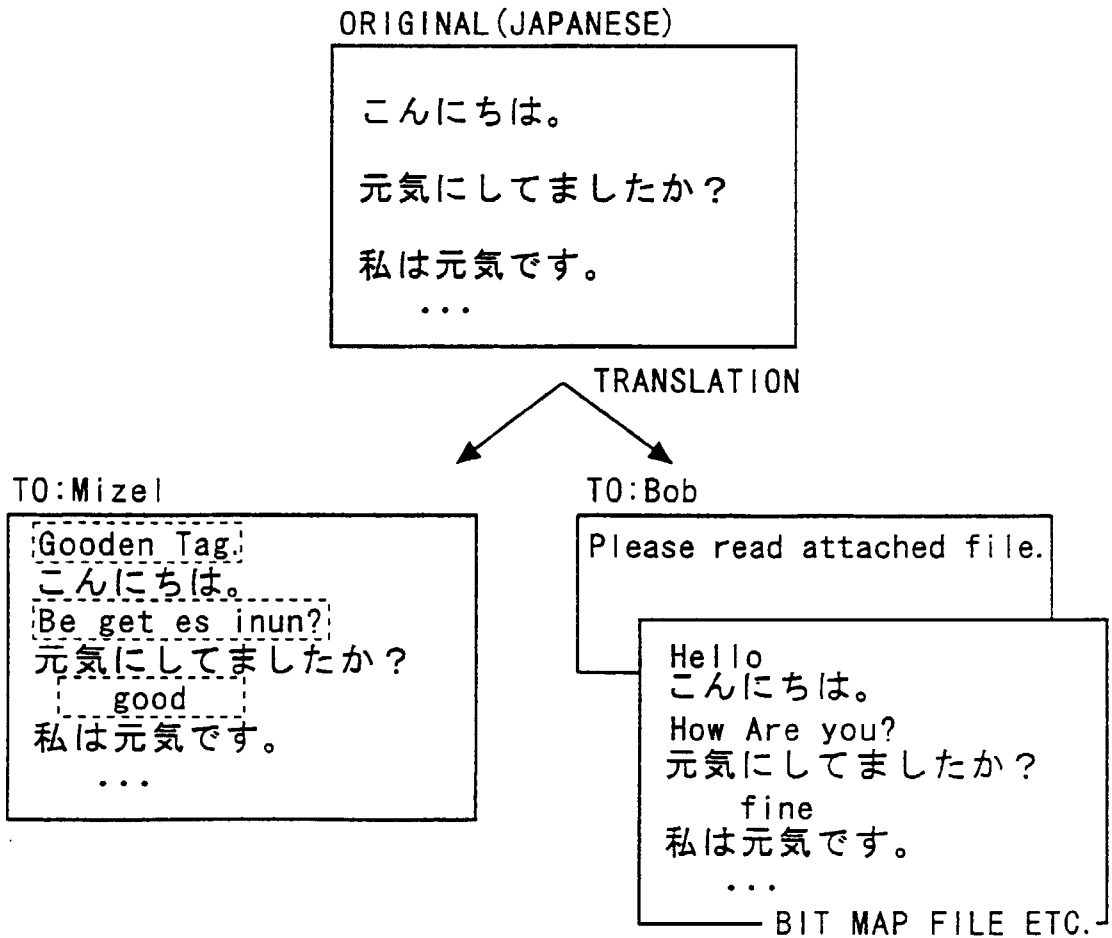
ORIGINAL(JAPANESE)

こんにちは。

元気にしてましたか？

私は元気です。

...

TRANSLATION

TO:Mizel

Gooden Tag.
こんにちは。
Be get es inun?
元気にしてましたか？
good
私は元気です。
...

TO:Bob

Please read attached file.

Hello
こんにちは。
How Are you?
元気にしてましたか？
fine
私は元気です。
...

BIT MAP FILE ETC.